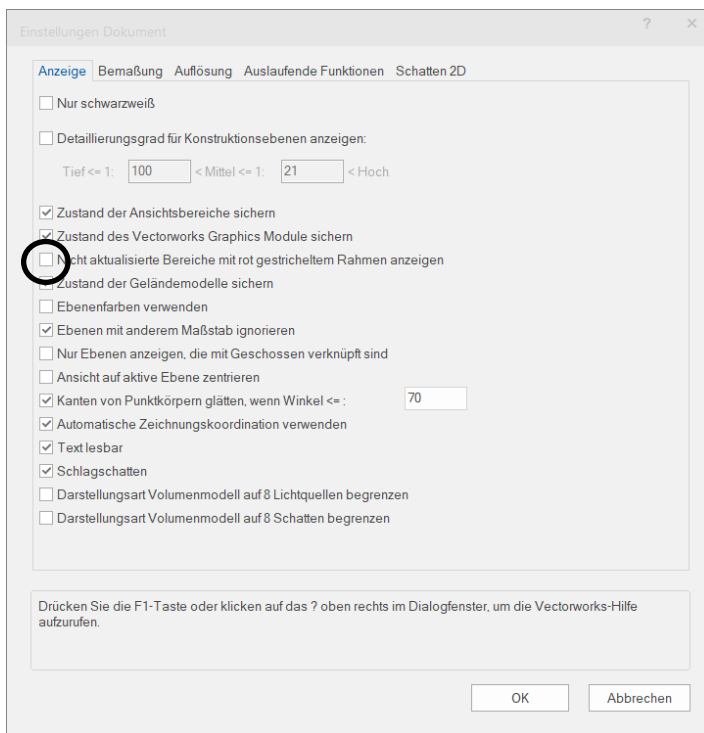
Einstellungen Dokument

?

×

Anzeige Bemaßung Auflösung Auslaufende Funktionen Schatten 2D

Nur schwarzweiß

Detaillierungsgrad für Konstruktionsebenen anzeigen:

Tief <= 1: 100 < Mittel <= 1: 21 < Hoch

Zustand der Ansichtsbereiche sichern

Zustand des Vectorworks Graphics Module sichern

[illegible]cht aktualisierte Bereiche mit rot gestricheltem Rahmen anzeigen

Zustand der Geländemodelle sichern

Ebenenfarben verwenden

Ebenen mit anderem Maßstab ignorieren

Nur Ebenen anzeigen, die mit Geschossen verknüpft sind

Ansicht auf aktive Ebene zentrieren

Kanten von Punktkörpern glätten, wenn Winkel <= : 70

Automatische Zeichnungskoordination verwenden

Text lesbar

Schlagschatten

Darstellungsart Volumenmodell auf 8 Lichtquellen begrenzen

Darstellungsart Volumenmodell auf 8 Schatten begrenzen

Drücken Sie die F1-Taste oder klicken auf das ? oben rechts im Dialogfenster, um die Vectorworks-Hilfe aufzurufen.

OK

Abbrechen